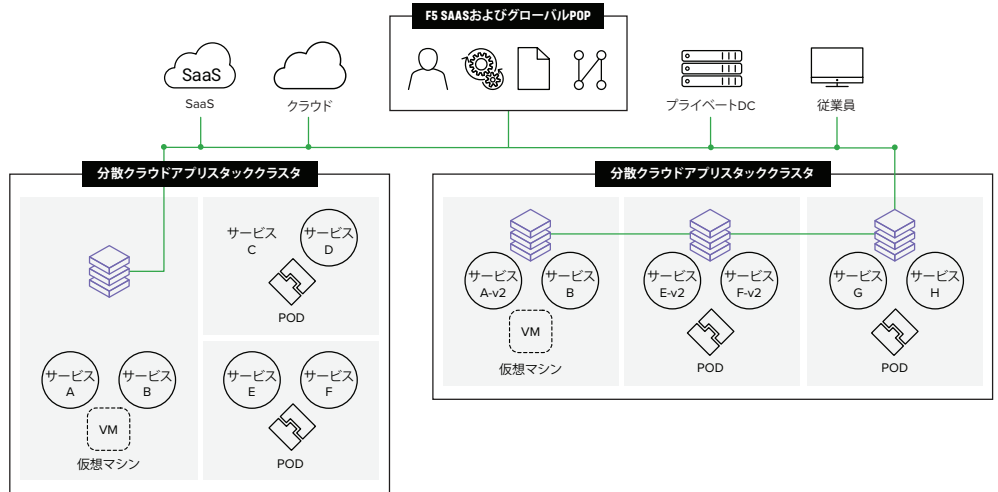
F5 SAASおよびグローバルPOP

SaaS
SaaS

クラウド

プライベートDC

従業員

分散クラウドアプリスタッククラスタ

サービス C

サービス D

POD

サービス A

サービス B

VM

仮想マシン

サービス E

サービス F

POD

分散クラウドアプリスタッククラスタ

サービス A-v2

サービス B

VM

仮想マシン

サービス E-v2

サービス F-v2

POD

サービス G

サービス H

POD